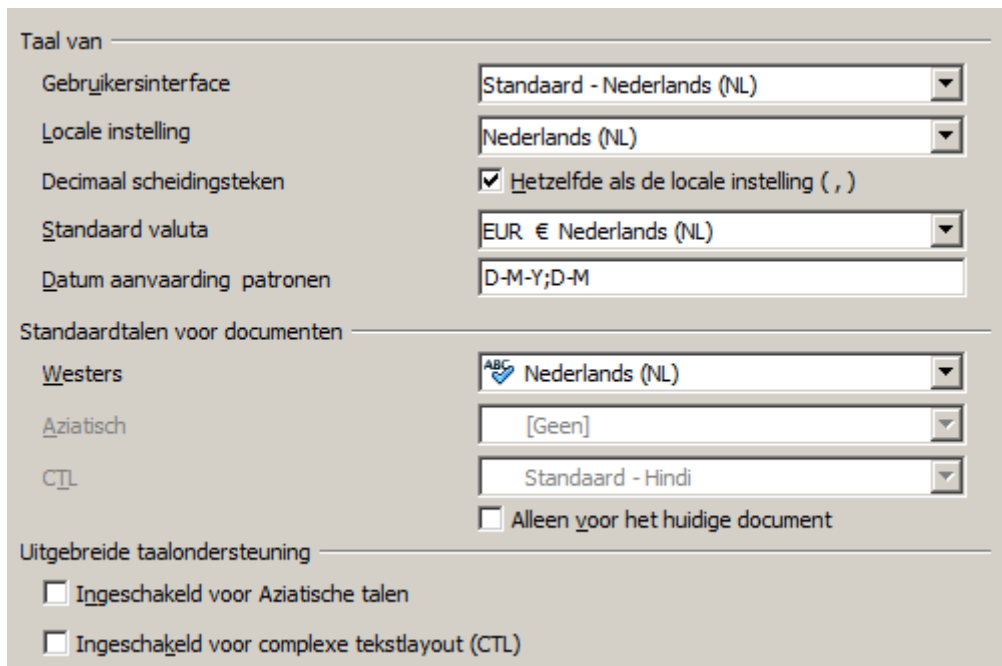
Taal van

Gebruikersinterface | Standaard - Nederlands (NL)

Locale instelling | Nederlands (NL)

Decimaal scheidingsteken | Hetzelfde als de locale instelling ( , )

Standaard valuta | EUR € Nederlands (NL)

Datum aanvaarding patronen | D-M-Y;D-M

Standaardtalen voor documenten

Westers | Nederlands (NL)

Aziatisch | [Geen]

CTL | Standaard - Hindi

Alleen voor het huidige document

Uitgebreide taalondersteuning

Ingeschakeld voor Aziatische talen

Ingeschakeld voor complexe tekstlayout (CTL)